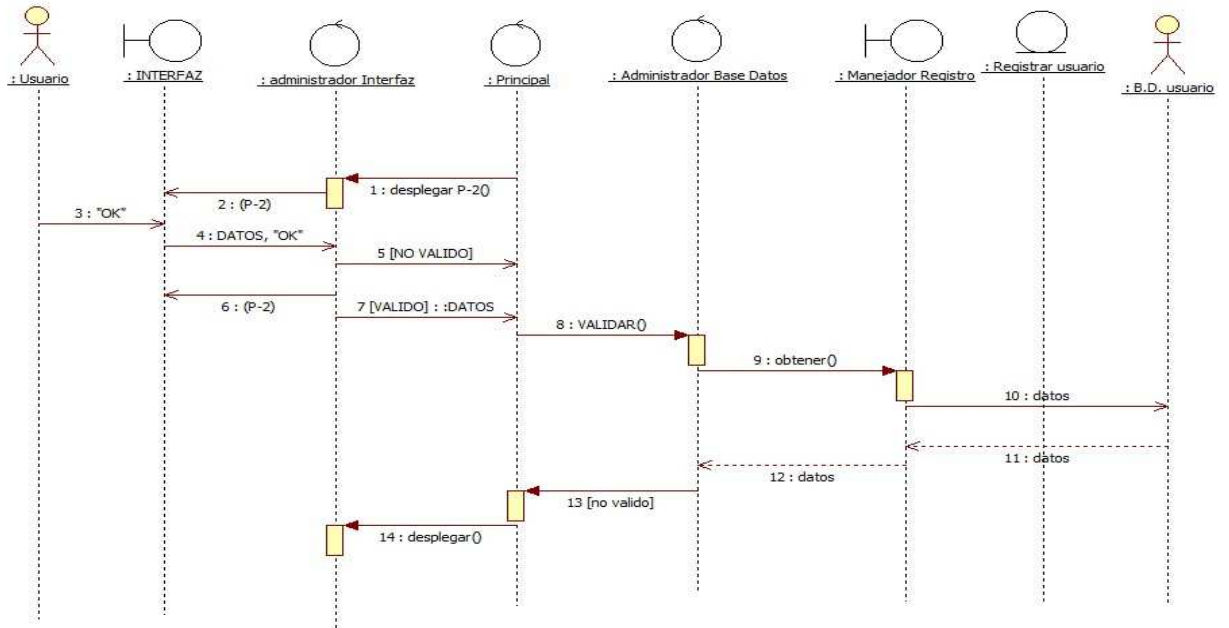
: Usuario
: INTERFAZ
: administrador Interfaz
: Principal
: Administrador Base Datos
: Manejador Registro
: Registrar usuario
: B.D. usuario

1 : desplegar P-2()
2 : (P-2)
3 : "OK"
4 : DATOS, "OK"
5 [NO VALIDO]
6 : (P-2)
7 [VALIDO] : :DATOS
8 : VALIDAR()
9 : obtener()
10 : datos
11 : datos
12 : datos
13 [no valido]
14 : desplegar()